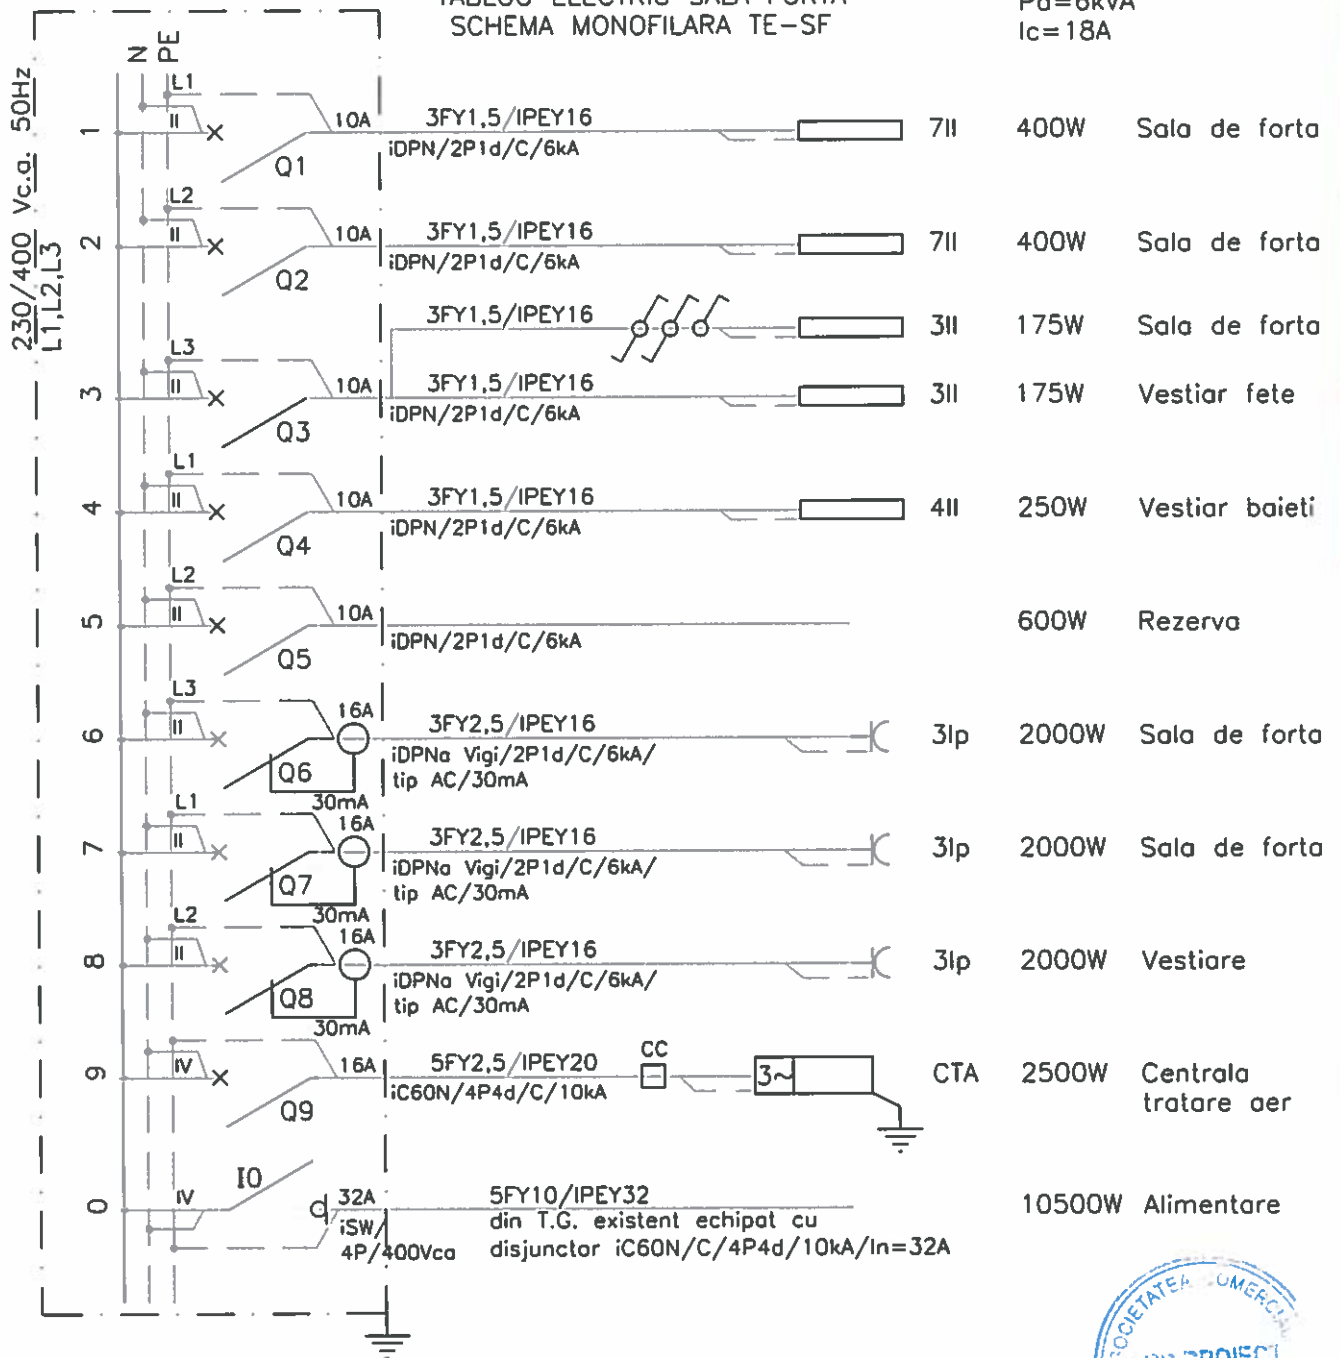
SCHEMA MONOFILARA TE-SF

Ic=18A

230/400 Vc.a. 50Hz
L1,L2,L3

N PE

1 L1 II 10A Q1 3FY1,5/IPEY16 iDPN/2P1d/C/6kA 7Il 400W Sala de forta

2 L2 II 10A Q2 3FY1,5/IPEY16 iDPN/2P1d/C/6kA 7Il 400W Sala de forta

3FY1,5/IPEY16 3Il 175W Sala de forta

3 L3 II 10A Q3 3FY1,5/IPEY16 iDPN/2P1d/C/6kA 3Il 175W Vestiar fete

4 L1 II 10A Q4 3FY1,5/IPEY16 iDPN/2P1d/C/6kA 4Il 250W Vestiar baieti

5 L2 II 10A Q5 iDPN/2P1d/C/6kA 600W Rezerva

6 L3 II 16A Q6 30mA 3FY2,5/IPEY16 iDPNa Vigi/2P1d/C/6kA/ tip AC/30mA 3Ip 2000W Sala de forta

7 L1 II 16A Q7 30mA 3FY2,5/IPEY16 iDPNa Vigi/2P1d/C/6kA/ tip AC/30mA 3Ip 2000W Sala de forta

8 L2 II 16A Q8 30mA 3FY2,5/IPEY16 iDPNa Vigi/2P1d/C/6kA/ tip AC/30mA 3Ip 2000W Vestiare

9 IV 16A Q9 5FY2,5/IPEY20 iC60N/4P4d/C/10kA CC 3~ CTA 2500W Centrala tratare aer

0 IV I0 32A iSW/ 4P/400Vca 5FY10/IPEY32 din T.G. existent echipat cu disjunctor iC60N/C/4P4d/10kA/In=32A 10500W Alimentare

SOCIETATEA COMERCIALA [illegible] PROIECT